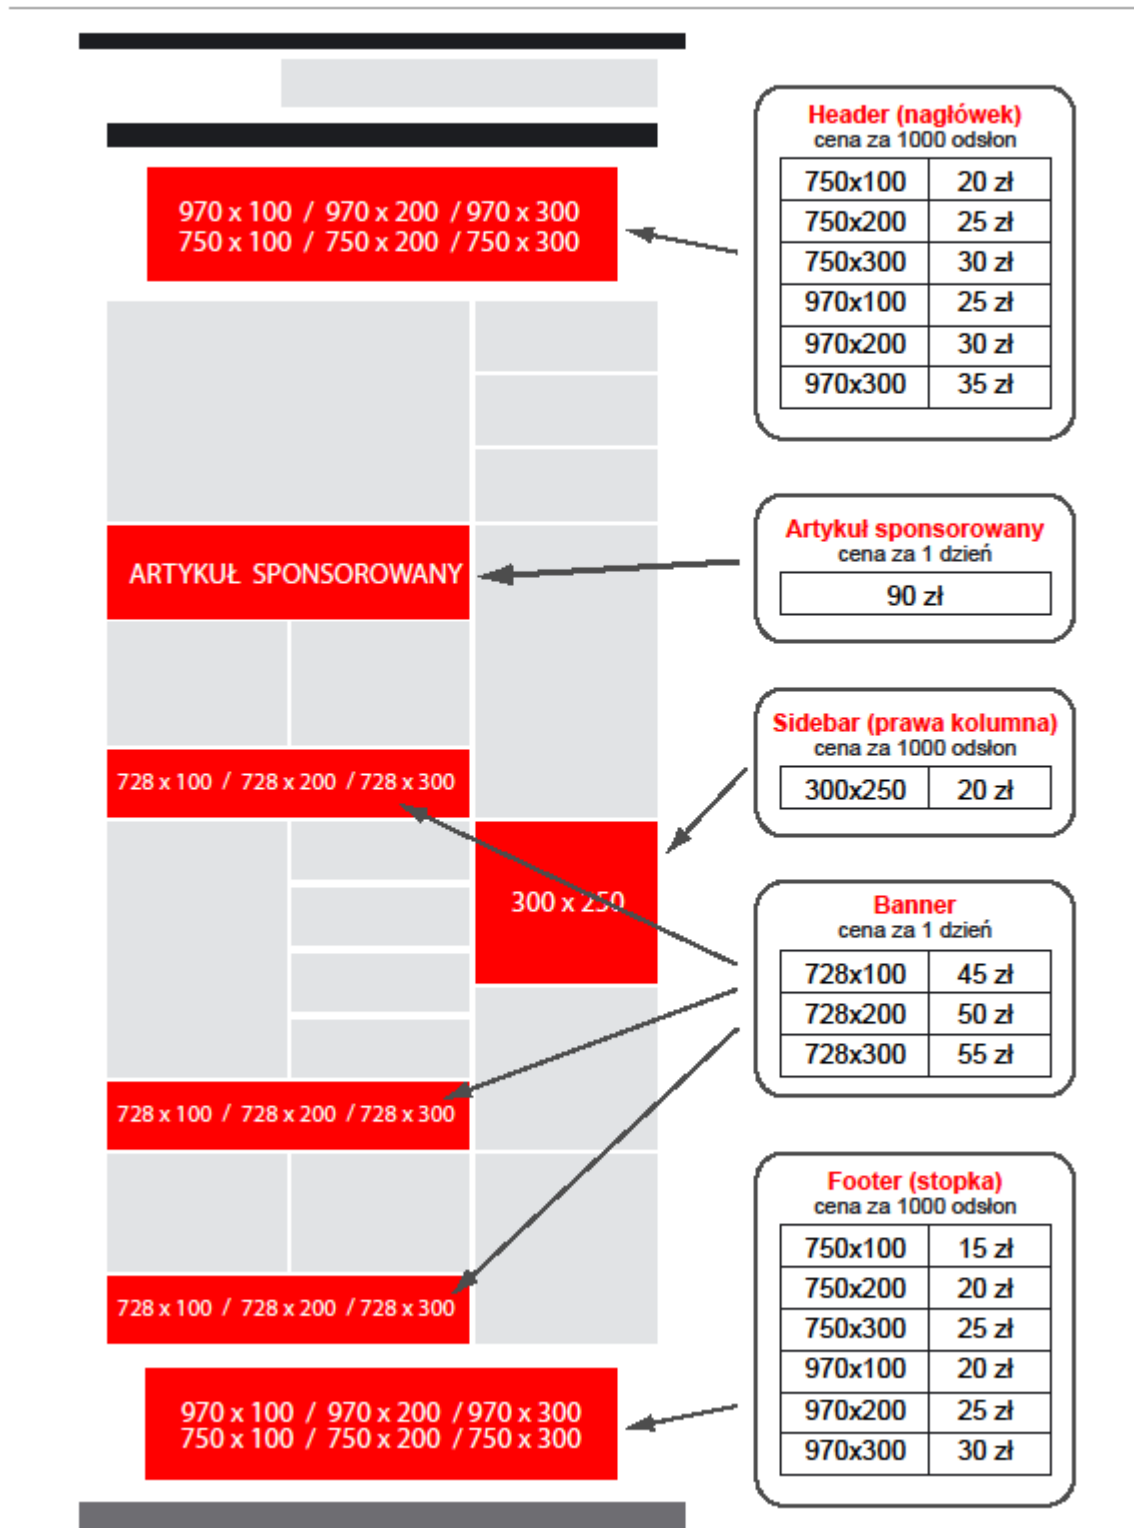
970 x 100 / 970 x 200 / 970 x 300
750 x 100 / 750 x 200 / 750 x 300

Header (nagłówek)
cena za 1000 odsłon

| 750x100 | 20 zł |
|---|---|
| 750x200 | 25 zł |
| 750x300 | 30 zł |
| 970x100 | 25 zł |
| 970x200 | 30 zł |
| 970x300 | 35 zł |

ARTYKUŁ SPONSOROWANY

Artykuł sponsorowany
cena za 1 dzień

| 90 zł |
|---|

728 x 100 / 728 x 200 / 728 x 300

Sidebar (prawa kolumna)
cena za 1000 odsłon

| 300x250 | 20 zł |
|---|---|

300 x 250

Banner
cena za 1 dzień

| 728x100 | 45 zł |
|---|---|
| 728x200 | 50 zł |
| 728x300 | 55 zł |

728 x 100 / 728 x 200 / 728 x 300

728 x 100 / 728 x 200 / 728 x 300

Footer (stopka)
cena za 1000 odsłon

| 750x100 | 15 zł |
|---|---|
| 750x200 | 20 zł |
| 750x300 | 25 zł |
| 970x100 | 20 zł |
| 970x200 | 25 zł |
| 970x300 | 30 zł |

970 x 100 / 970 x 200 / 970 x 300
750 x 100 / 750 x 200 / 750 x 300